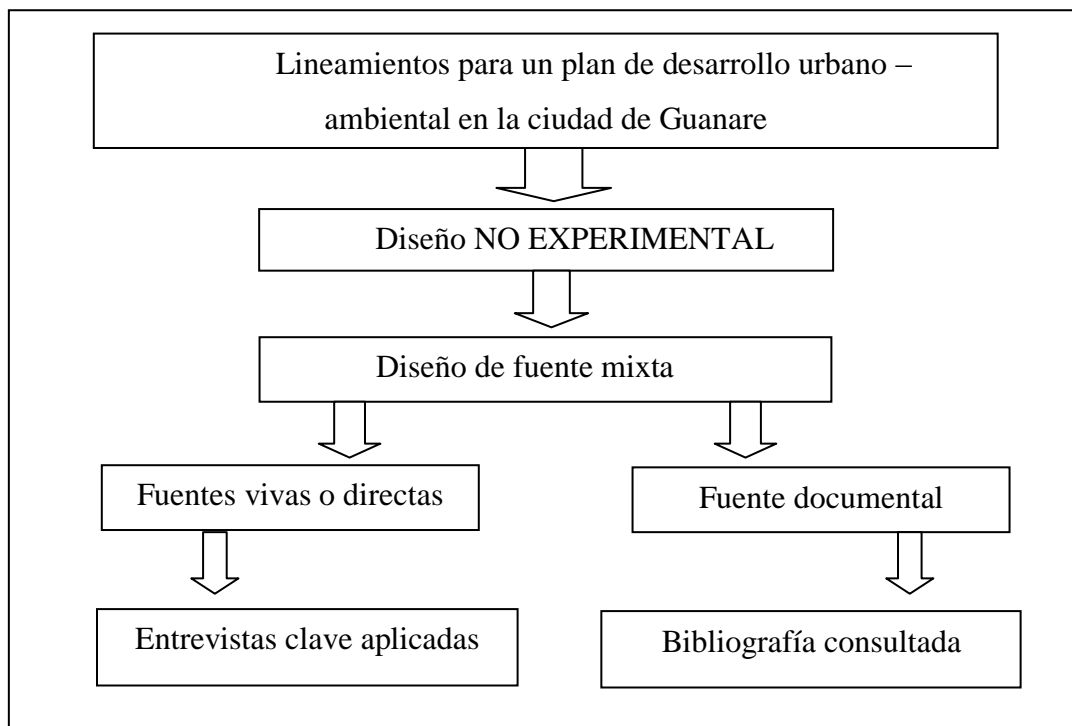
Lineamientos para un plan de desarrollo urbano – ambiental en la ciudad de Guanare

Diseño NO EXPERIMENTAL

Diseño de fuente mixta

Fuentes vivas o directas

Entrevistas clave aplicadas

Fuente documental

Bibliografía consultada